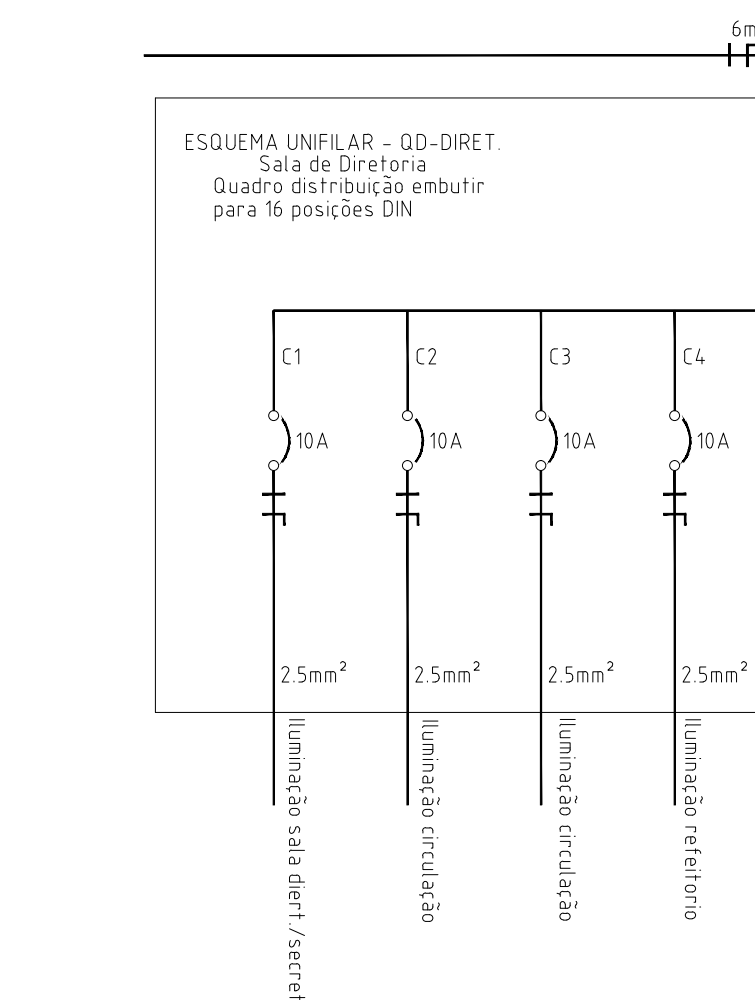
6m

ESQUEMA UNIFILAR - QD-DIRET.
Sala de Diretoria
Quadro distribuição embutir
para 16 posições DIN

C1
10A
$2.5mm^2$
Iluminação sala diert./secret

C2
10A
$2.5mm^2$
Iluminação circulação

C3
10A
$2.5mm^2$
Iluminação circulação

C4
10A
$2.5mm^2$
Iluminação refeitorio